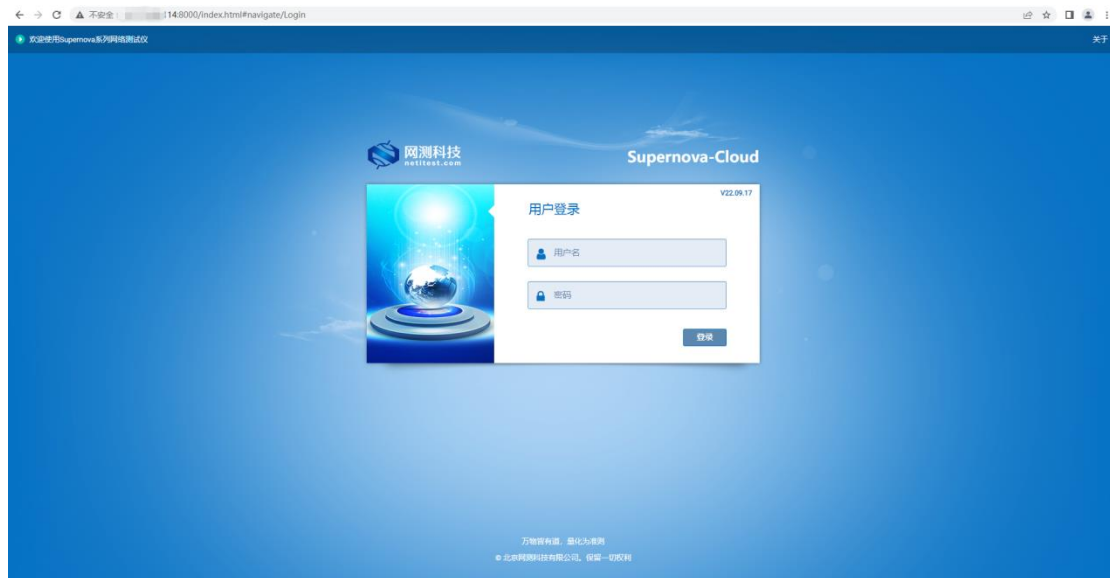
不安全 | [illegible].14:8000/index.html#navigate/Login

欢迎使用Supernova系列网络测试仪

关于

网测科技
netitest.com

Supernova-Cloud

V22.09.17

用户登录

用户名

密码

登录

万物皆有道，最优为君测

© 北京网测科技有限公司。保留一切权利